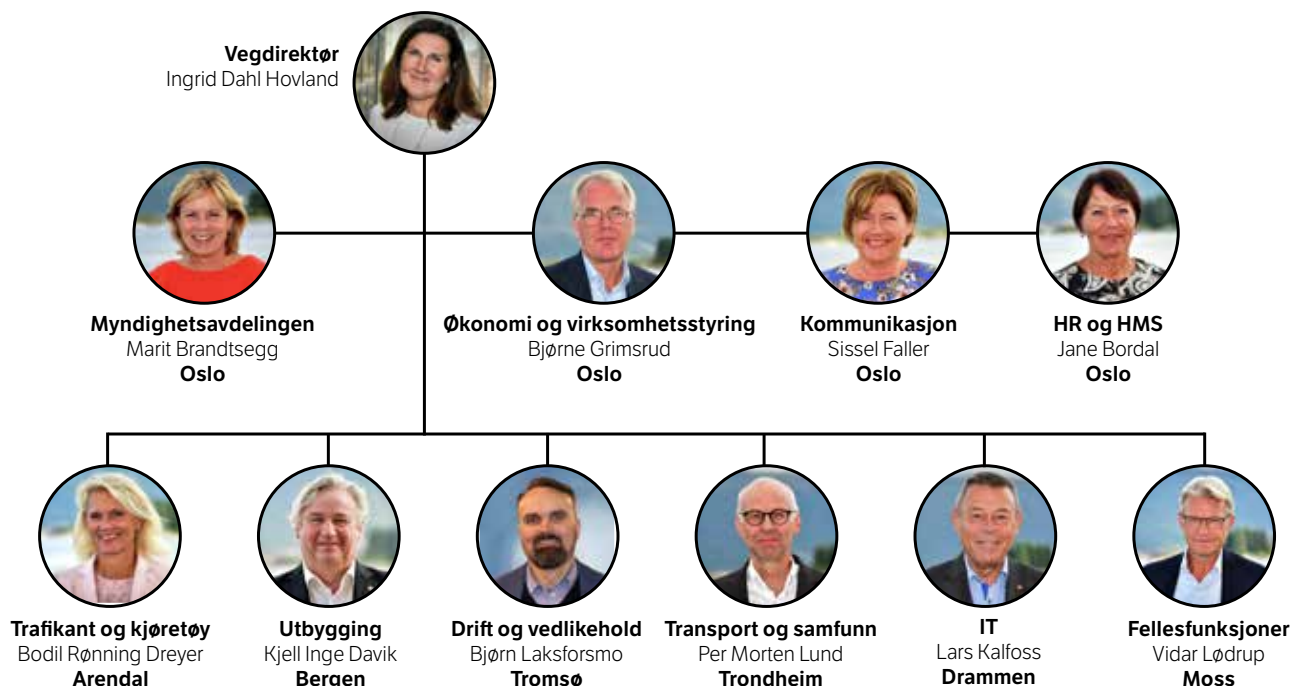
Vegdirektør
Ingrid Dahl Hovland

Myndighetsavdelingen
Marit Brandtsegg
Oslo

Økonomi og virksomhetsstyring
Bjørne Grimsrud
Oslo

Kommunikasjon
Sissel Faller
Oslo

HR og HMS
Jane Bordal
Oslo

Trafikant og kjøretøy
Bodil Rønning Dreyer
Arendal

Utbygging
Kjell Inge Davik
Bergen

Drift og vedlikehold
Bjørn Laksforsmo
Tromsø

Transport og samfunn
Per Morten Lund
Trondheim

IT
Lars Kalfoss
Drammen

Fellesfunksjoner
Vidar Lødrup
Moss